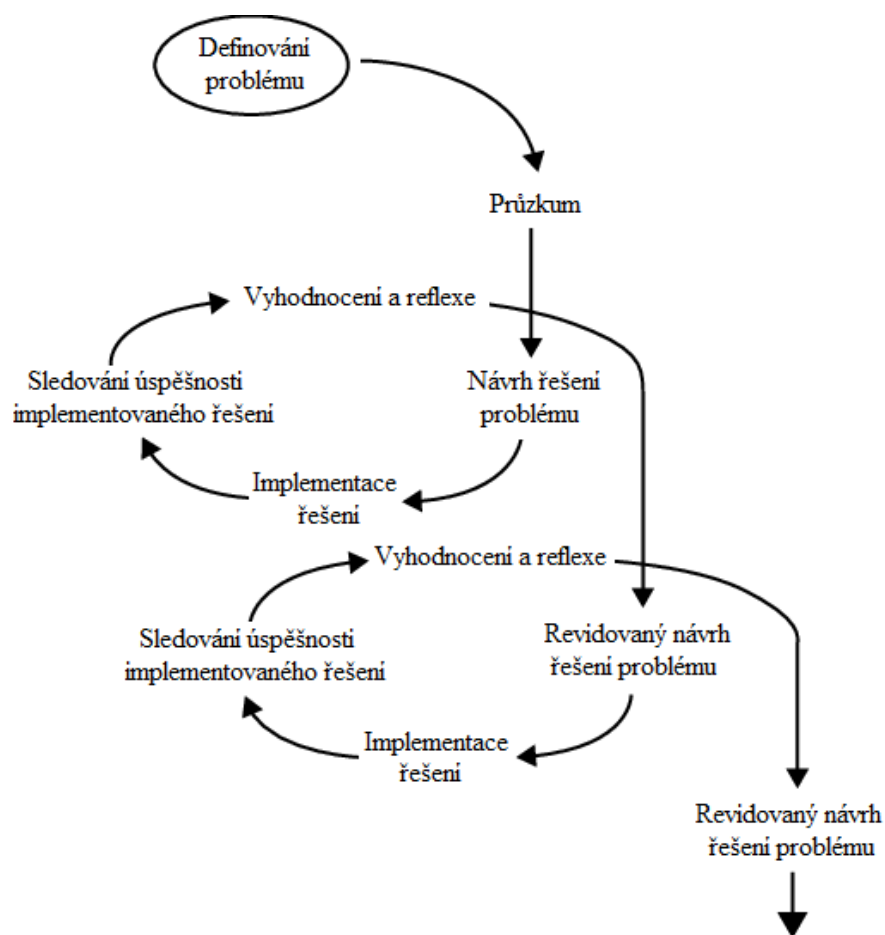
Definování problému

Průzkum

Vyhodnocení a reflexe

Sledování úspěšnosti implementovaného řešení

Návrh řešení problému

Implementace řešení

Vyhodnocení a reflexe

Sledování úspěšnosti implementovaného řešení

Revidovaný návrh řešení problému

Implementace řešení

Revidovaný návrh řešení problému